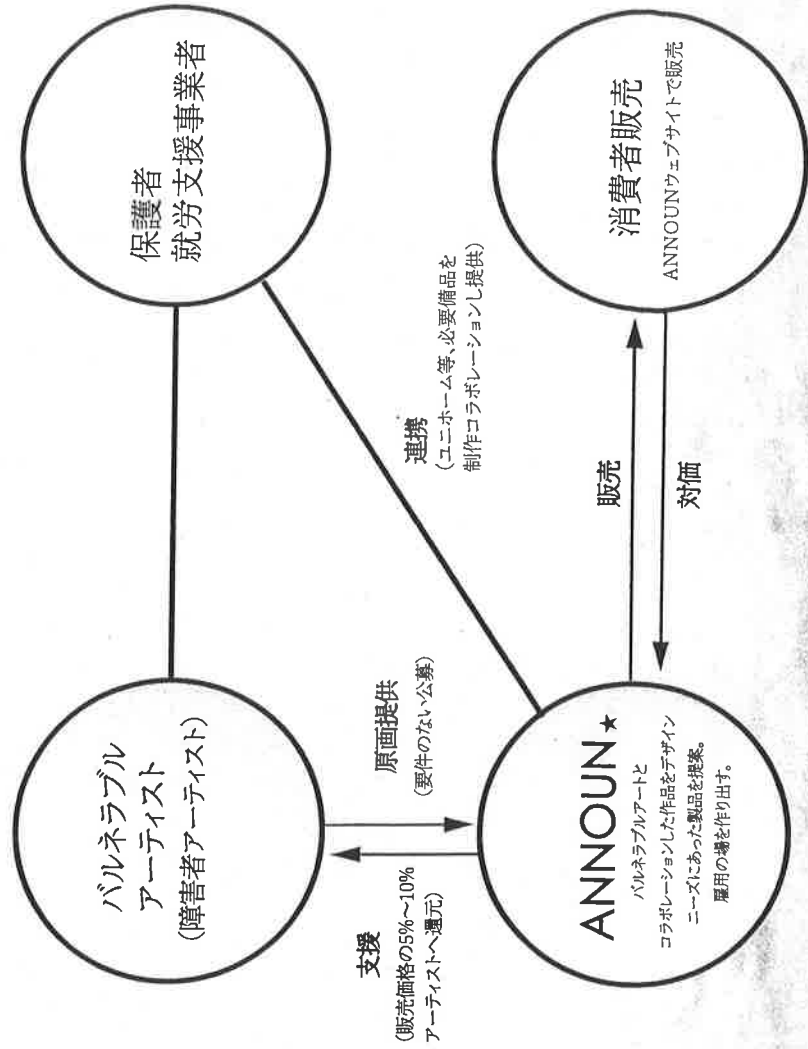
保護者
就労支援事業者

消費者販売
ANNOUNウェブサイトで販売

連携
（ユニホーム等、必要備品を
制作コラボレーションし提供）

販売

対価

バルネラブル
アーティスト
（障害者アーティスト）

原画提供
（要件のない公募）

支援
（販売価格の5%〜10%
アーティストへ還元）

ANNOUN★
バルネラブルアートと
コラボレーションした作品をデザイン
ニーズにあった製品を提案。
雇用の場を作り出す。